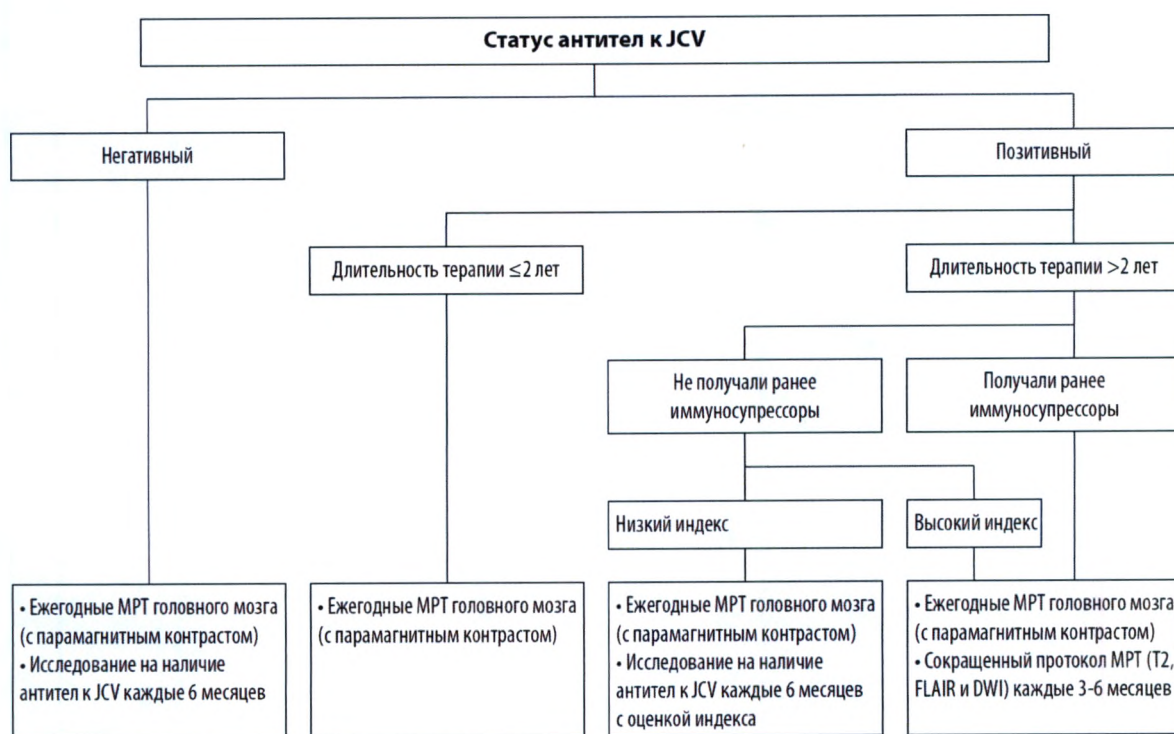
Статус антител к JCV

Негативный

Позитивный

Длительность терапии $\leq$2 лет

Длительность терапии >2 лет

Не получали ранее иммуносупрессоры

Получали ранее иммуносупрессоры

Низкий индекс

Высокий индекс

• Ежегодные МРТ головного мозга (с парамагнитным контрастом)
• Исследование на наличие антител к JCV каждые 6 месяцев

• Ежегодные МРТ головного мозга (с парамагнитным контрастом)

• Ежегодные МРТ головного мозга (с парамагнитным контрастом)
• Исследование на наличие антител к JCV каждые 6 месяцев с оценкой индекса

• Ежегодные МРТ головного мозга (с парамагнитным контрастом)
• Сокращенный протокол МРТ (T2, FLAIR и DWI) каждые 3-6 месяцев